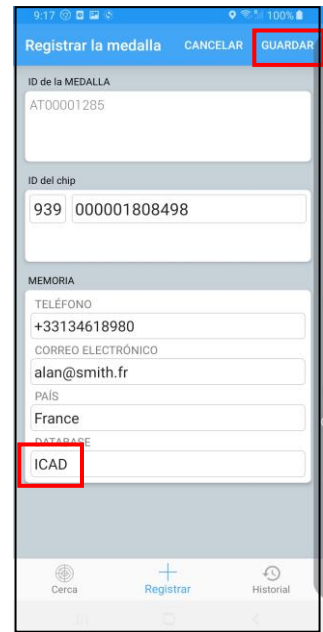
9:17 100%

Registrar la medalla CANCELAR GUARDAR

ID de la MEDALLA

AT00001285

ID del chip

939 000001808498

MEMORIA

TELÉFONO

+33134618980

CORREO ELECTRÓNICO

alan@smith.fr

PAÍS

France

DATABASE

ICAD

Cerca Registrar Historial